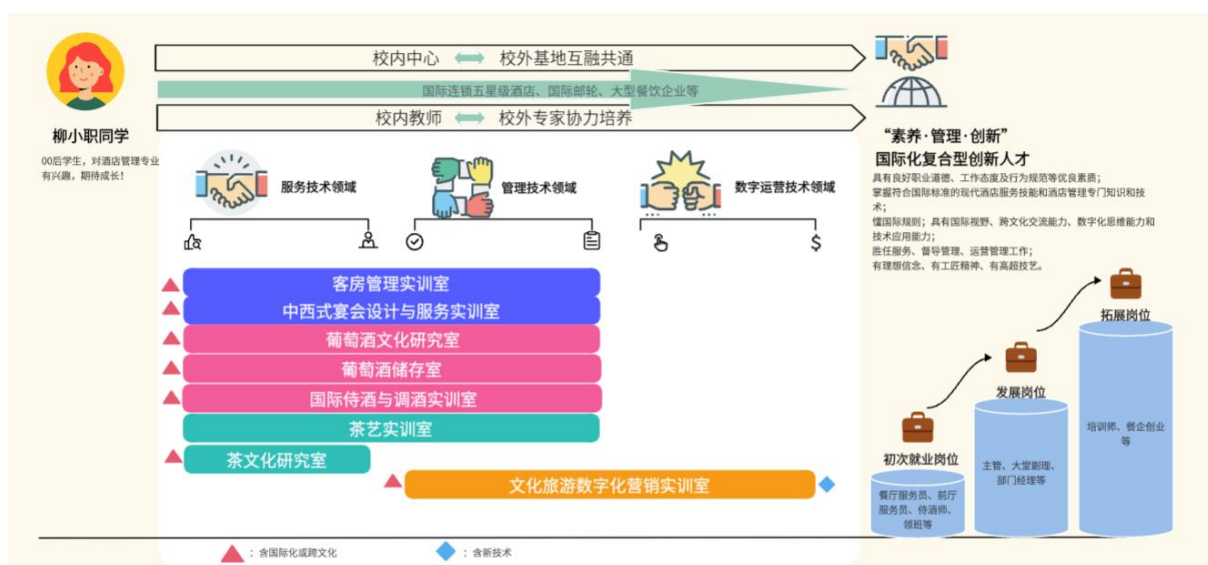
柳小职同学

00后学生，对酒店管理专业有兴趣，期待成长！

校内中心 ⟷ 校外基地互融共通

国际连锁五星级酒店、国际邮轮、大型餐饮企业等

校内教师 ⟷ 校外专家协力培养

"素养·管理·创新"
国际化复合型创新人才

具有良好职业道德、工作态度及行为规范等优良素质；
掌握符合国际标准的现代酒店服务技能和酒店管理专门知识和技术；
懂国际规则；具有国际视野、跨文化交流能力、数字化思维能力和技术应用能力；
胜任服务、督导管理、运营管理工作；
有理想信念、有工匠精神、有高超技艺。

服务技术领域

管理技术领域

数字运营技术领域

客房管理实训室

中西式宴会设计与服务实训室

葡萄酒文化研究室

葡萄酒储存室

国际侍酒与调酒实训室

茶艺实训室

茶文化研究室

文化旅游数字化营销实训室

拓展岗位

培训师、餐企创业等

发展岗位

主管、大堂副理、部门经理等

初次就业岗位

餐厅服务员、前厅服务员、侍酒师、领班等

▲：含国际化或跨文化

◆：含新技术